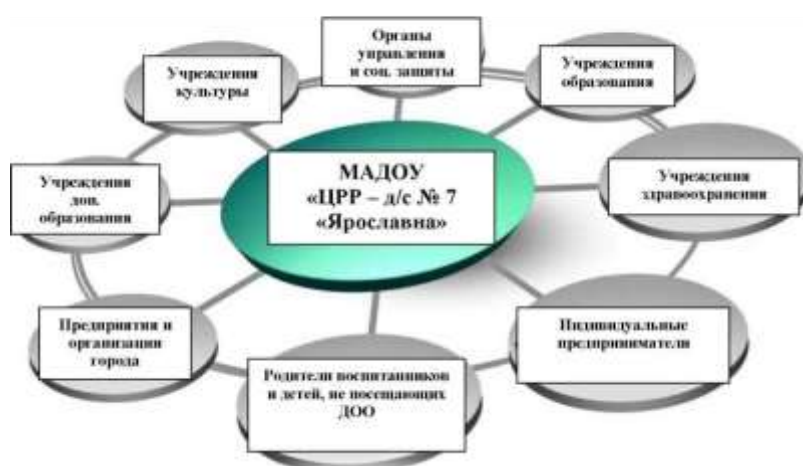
Органы управления и соц. защиты

Учреждения культуры

Учреждения образования

МАДОУ «ЦРР – д/с № 7 «Ярославна»

Учреждения доп. образования

Учреждения здравоохранения

Предприятия и организации города

Индивидуальные предприниматели

Родители воспитанников и детей, не посещающих ДОО